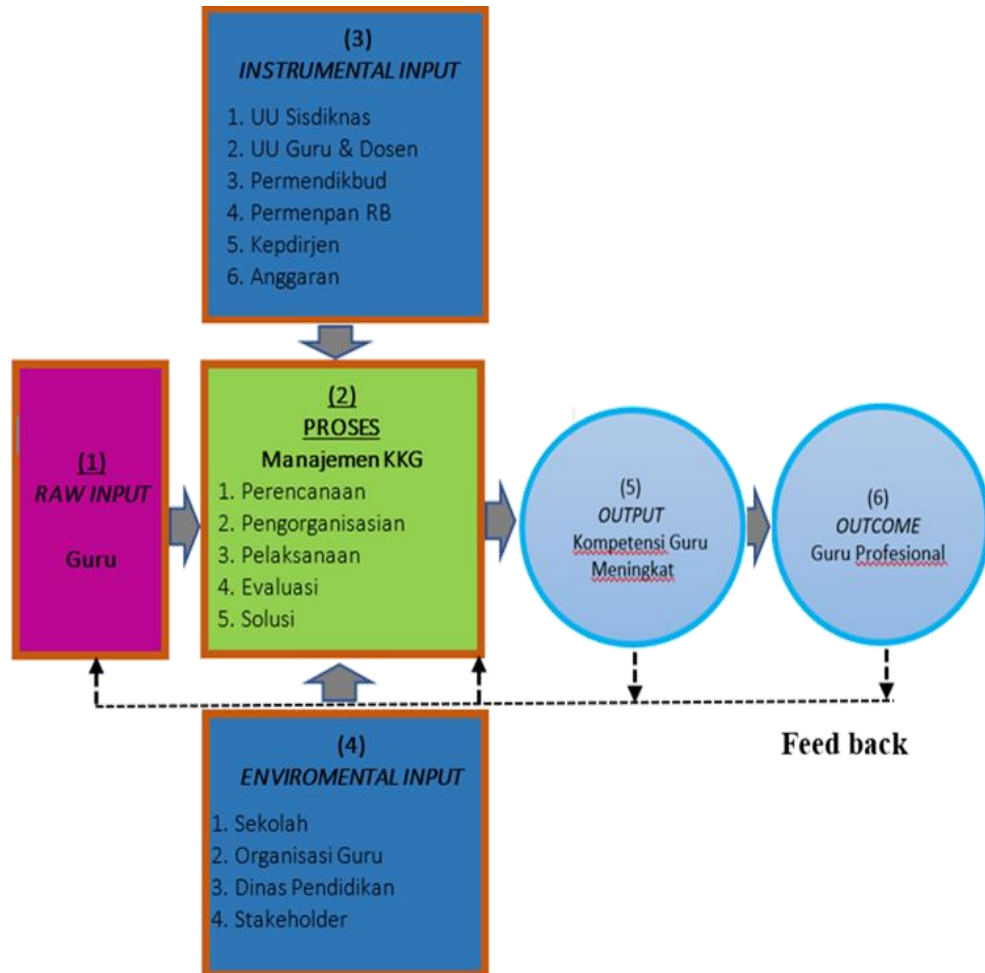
(3)
INSTRUMENTAL INPUT

1. UU Sisdiknas
2. UU Guru & Dosen
3. Permendikbud
4. Permenpan RB
5. Kepdirjen
6. Anggaran

(1)
RAW INPUT

Guru

(2)
PROSES
Manajemen KKG
1. Perencanaan
2. Pengorganisasian
3. Pelaksanaan
4. Evaluasi
5. Solusi

(5)
OUTPUT
Kompetensi Guru Meningkat

(6)
OUTCOME
Guru Profesional

Feed back

(4)
ENVIROMENTAL INPUT

1. Sekolah
2. Organisasi Guru
3. Dinas Pendidikan
4. Stakeholder